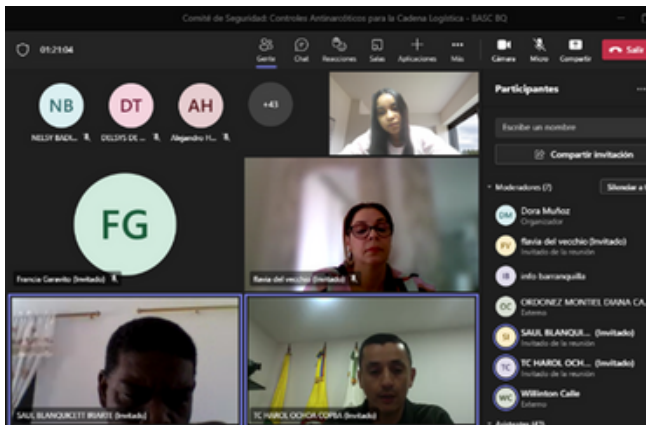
Comité de Seguridad: Controles Antinarcóticos para la Cadena Logística - BASC BQ

01:21:04

Gente Chat Reacciones Salas Aplicaciones Más Cámara Micro Compartir Salir

NB NELSY BADI...
DT DELSYS DE ...
AH Alejandro H...
+43

FG
Francia Garavito (Invitado)

flavia del vecchio (Invitado)

SAUL BLANQUICETT IRIARTE (Invitado)

TC HAROL OCHOA COPSA (Invitado)

Participantes

Escribe un nombre

Compartir invitación

Moderadores (7) Silenciar a t

DM Dora Muñoz
Organizador

FV flavia del vecchio (Invitado)
Invitado de la reunión

IB info barranquilla

OC ORDONEZ MONTIEL DIANA CA...
Externo

SI SAUL BLANQUI... (Invitado)
Invitado de la reunión

TC TC HAROL OCH... (Invitado)
Invitado de la reunión

WC Willinton Calle
Externo

Asistentes (47)